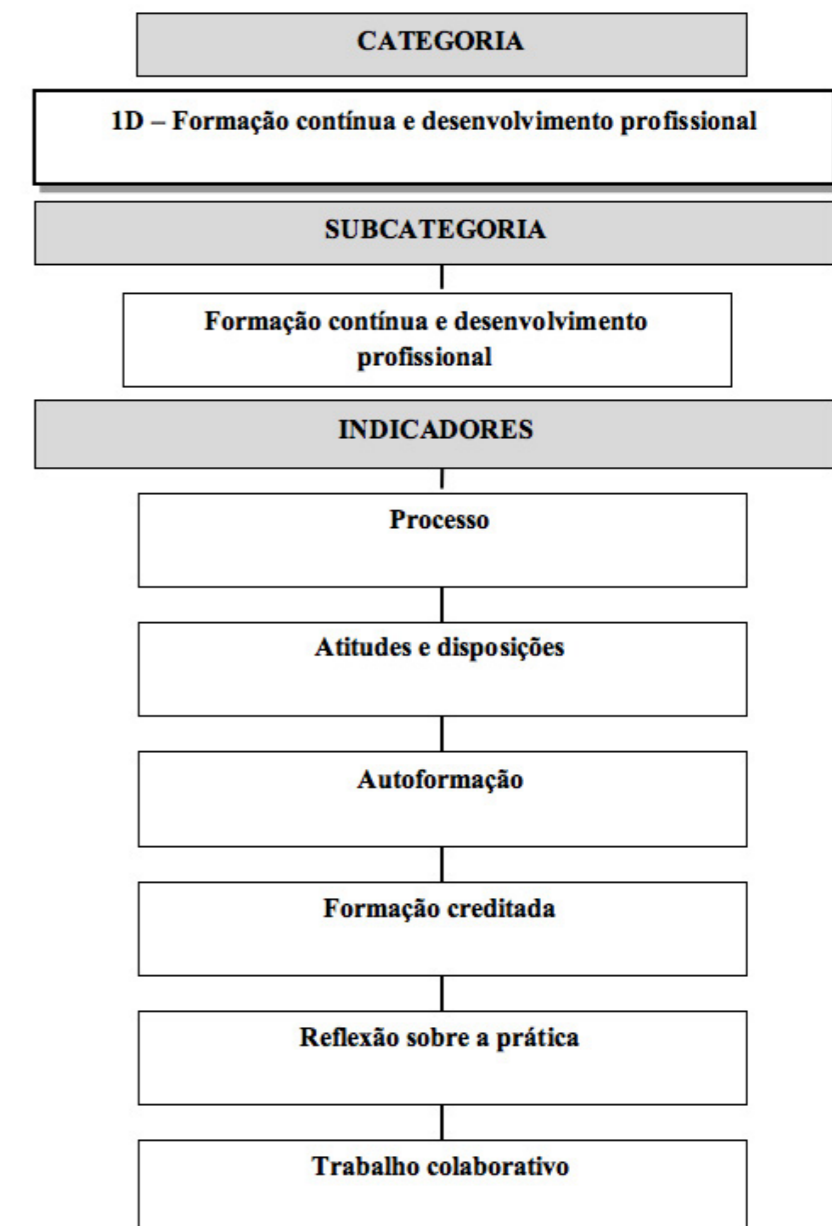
CATEGORIA

1D – Formação contínua e desenvolvimento profissional

SUBCATEGORIA

Formação contínua e desenvolvimento profissional

INDICADORES

Processo

Atitudes e disposições

Autoformação

Formação creditada

Reflexão sobre a prática

Trabalho colaborativo